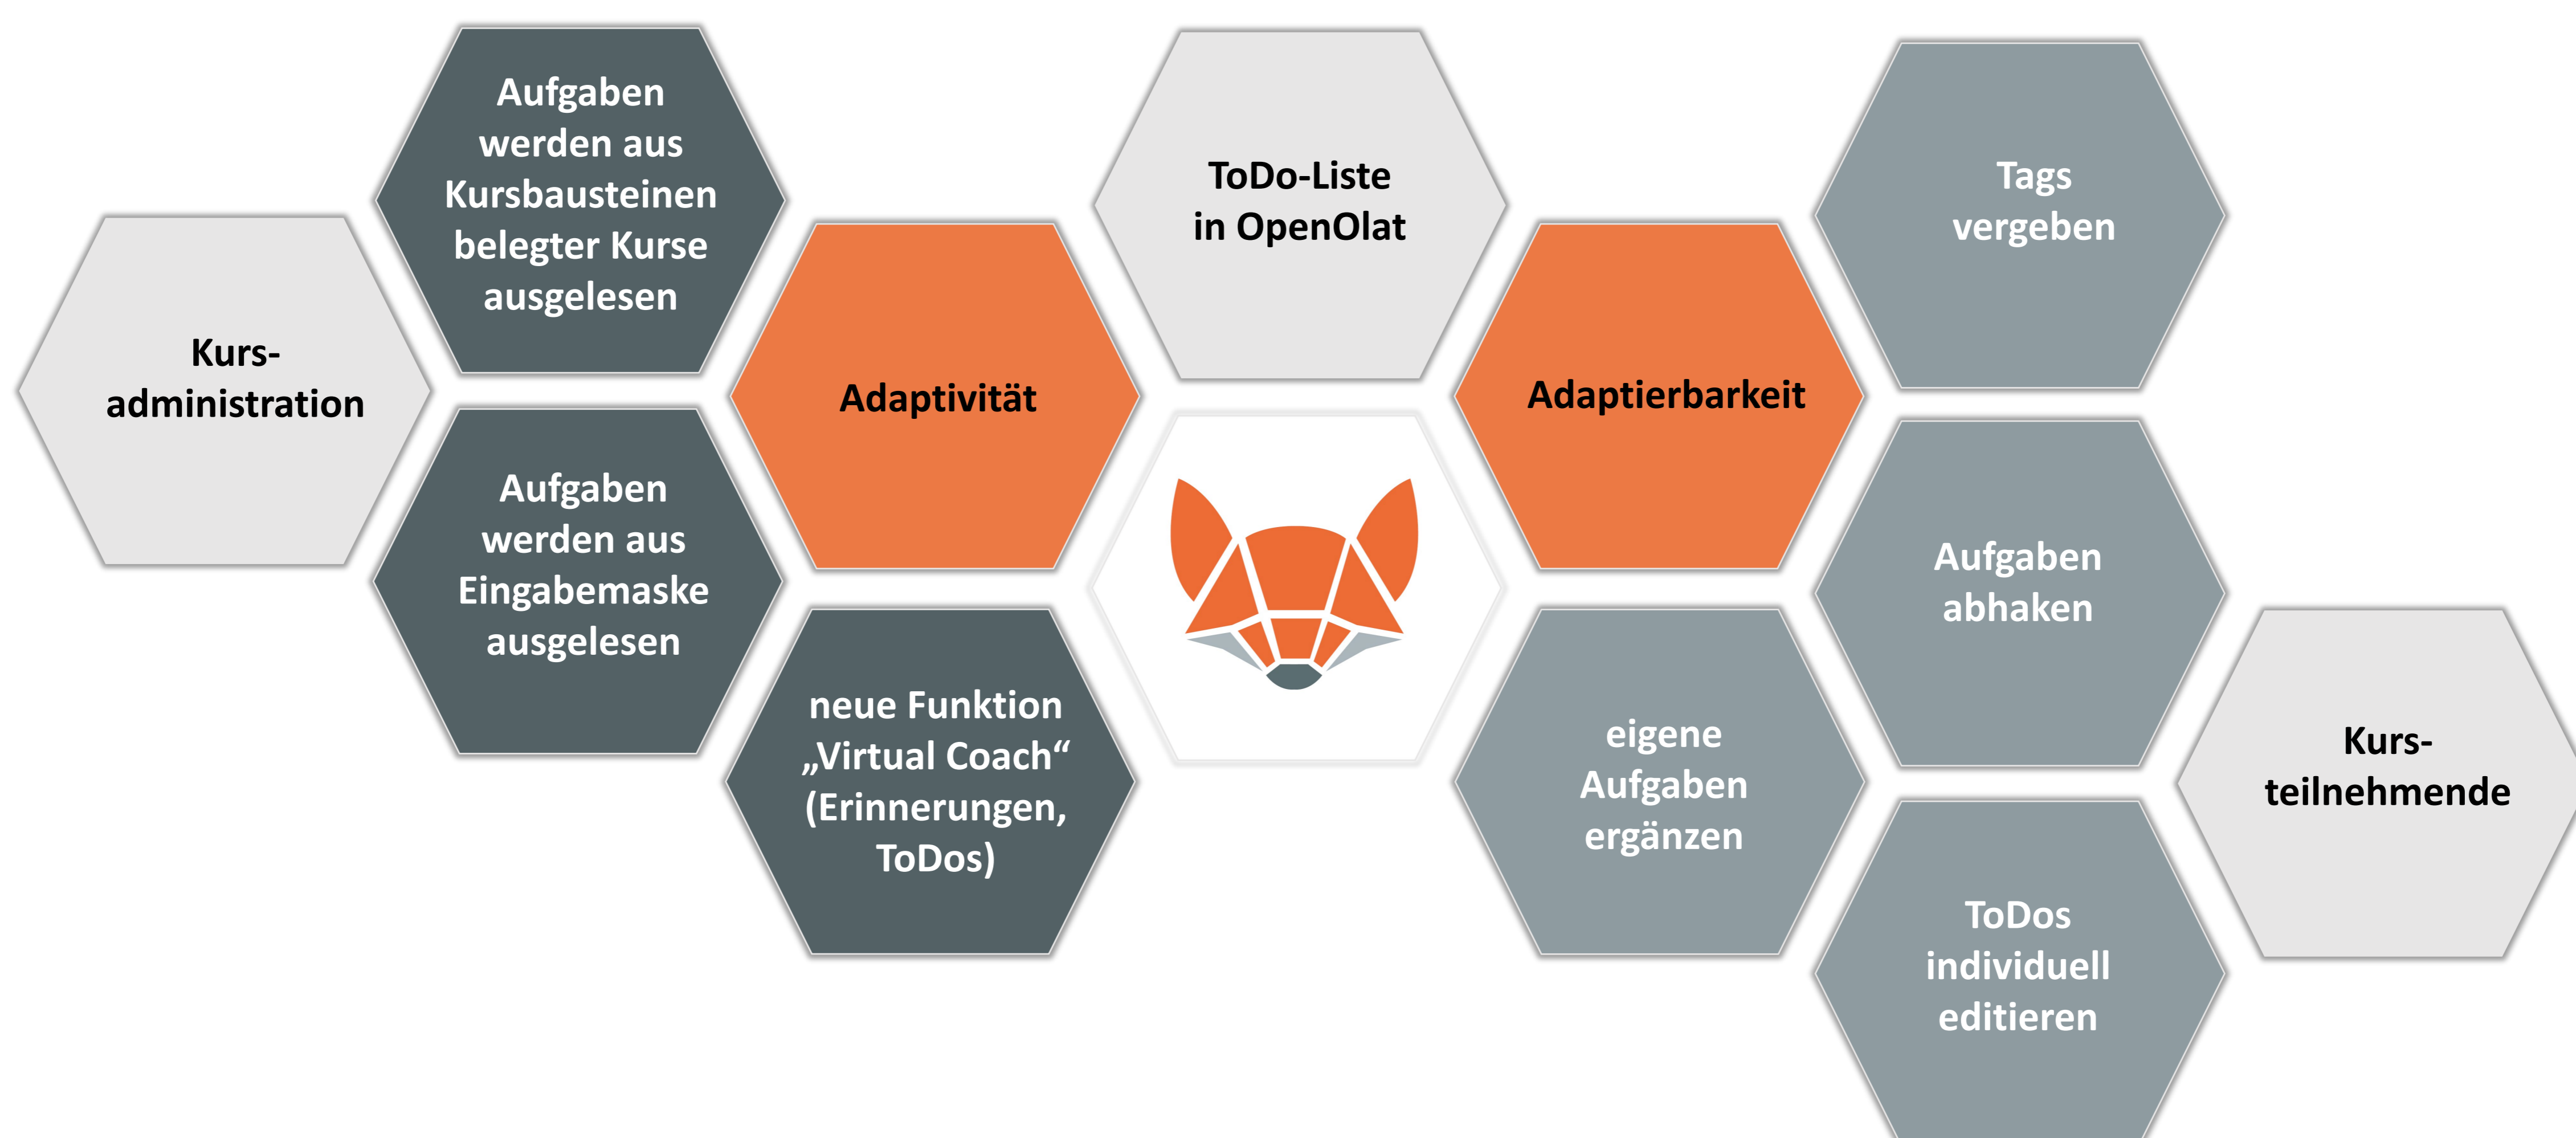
Aufgaben werden aus Kursbausteinen belegter Kurse ausgelesen

Kurs-administration

Aufgaben werden aus Eingabemaske ausgelesen

Adaptivität

neue Funktion „Virtual Coach“ (Erinnerungen, ToDos)

ToDo-Liste in OpenOlat

Adaptierbarkeit

Tags vergeben

Aufgaben abhaken

eigene Aufgaben ergänzen

Kurs-teilnehmende

ToDos individuell editieren